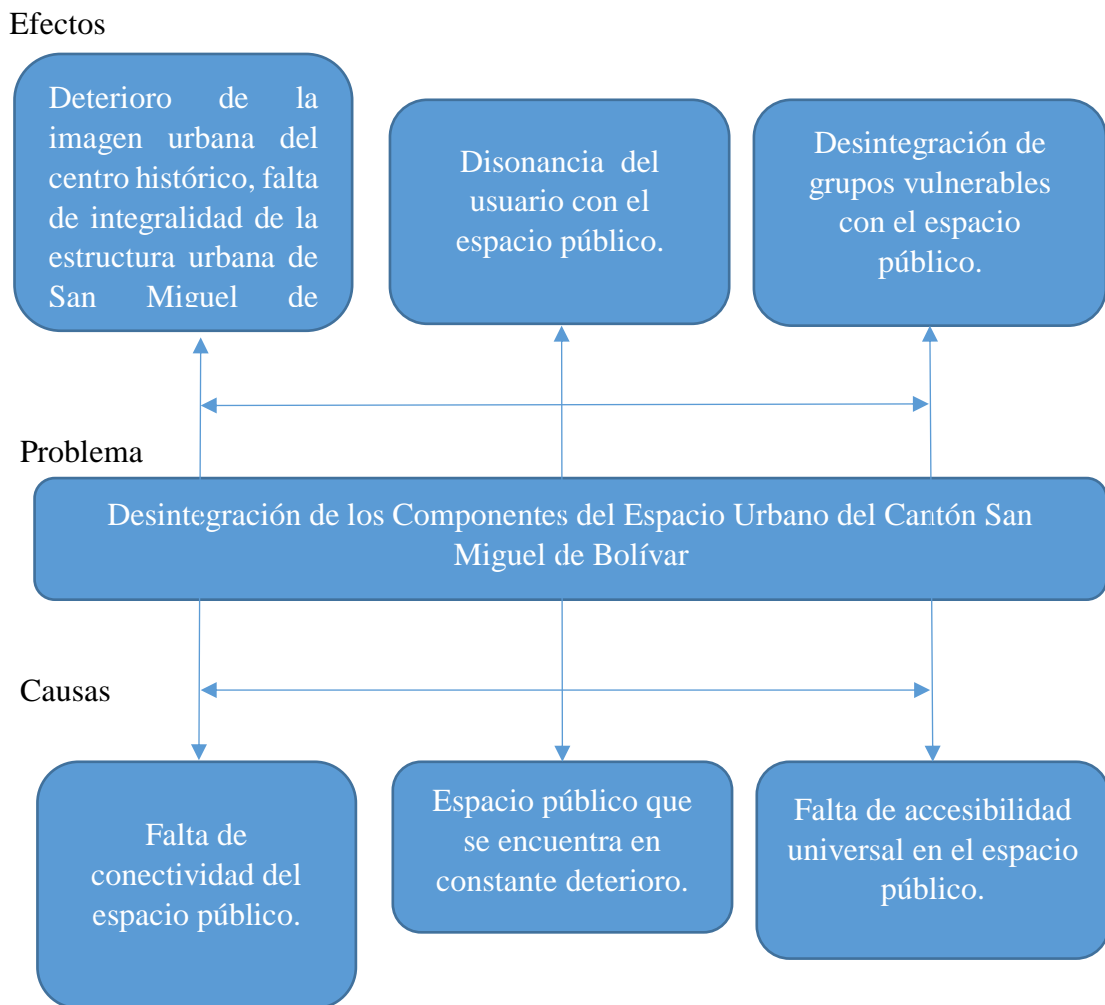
Efectos

Deterioro de la imagen urbana del centro histórico, falta de integralidad de la estructura urbana de San Miguel de

Disonancia del usuario con el espacio público.

Desintegración de grupos vulnerables con el espacio público.

Problema

Desintegración de los Componentes del Espacio Urbano del Cantón San Miguel de Bolívar

Causas

Falta de conectividad del espacio público.

Espacio público que se encuentra en constante deterioro.

Falta de accesibilidad universal en el espacio público.